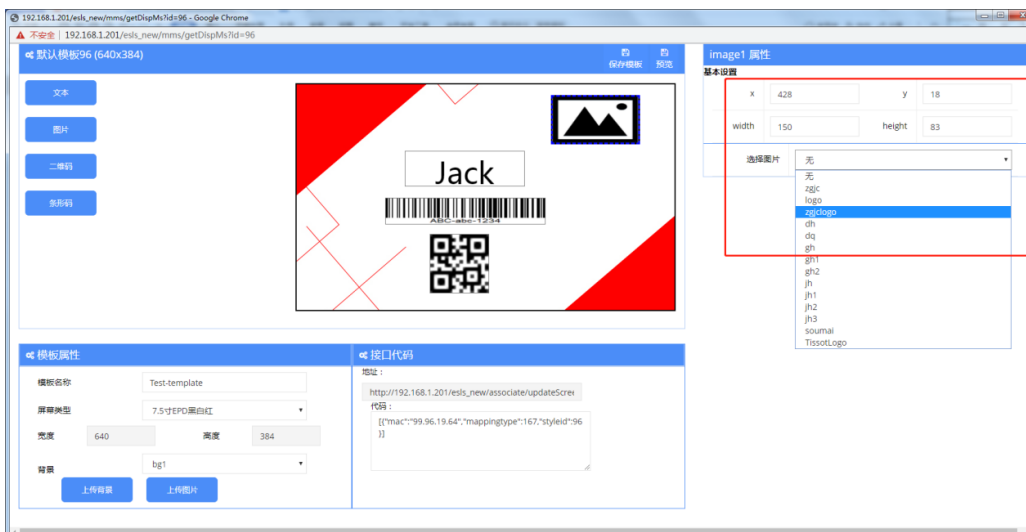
192.168.1.201/esls_new/mms/getDispMs?id=96 - Google Chrome
不安全 | 192.168.1.201/esls_new/mms/getDispMs?id=96

默认模板96 (640x384)
保存模板 预览

文本
图片
二维码
条形码

Jack
ABC-abc-1234

image1 属性
基本设置

| x | 428 | y | 18 |
|---|---|---|---|
| width | 150 | height | 83 |

选择图片 无
无
zgjc
logo
zgjclogo
dh
dq
gh
gh1
gh2
jh
jh1
jh2
jh3
soumai
TissotLogo

模板属性
模板名称 Test-template
屏幕类型 7.5寸EPD黑白红
宽度 640 高度 384
背景 bg1
上传背景 上传图片

接口代码
地址：
http://192.168.1.201/esls_new/associate/updateScree
代码：
[{"mac":"99.96.19.64","mappingtype":167,"styleid":96}]